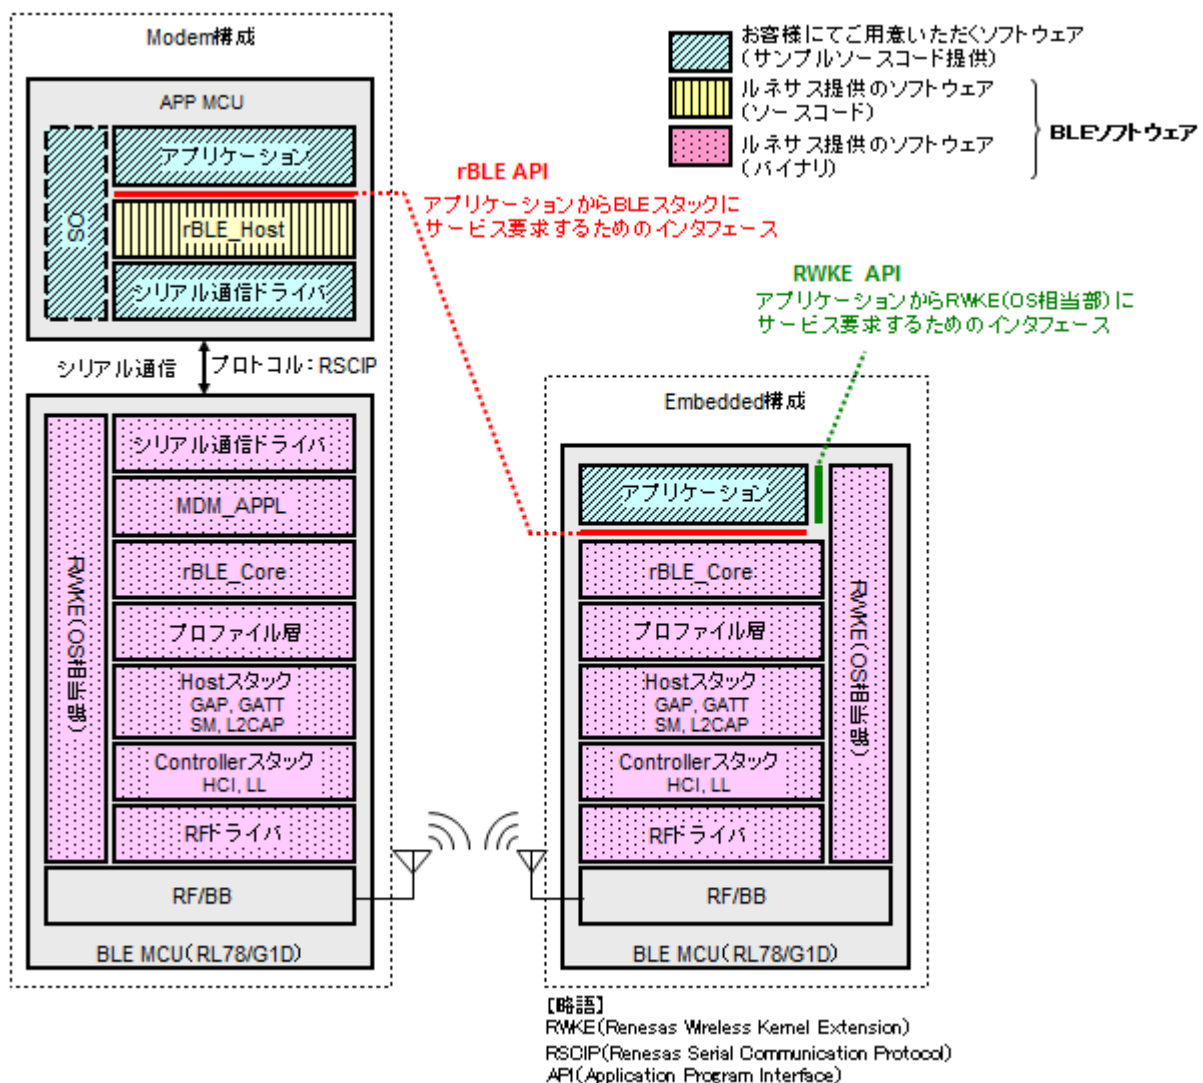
Modem構成

APP MCU

OS

アプリケーション

rBLE_Host

シリアル通信ドライバ

シリアル通信

プロトコル：RSCIP

RWKE（OS相当部）

シリアル通信ドライバ

MDM_APPL

rBLE_Core

プロファイル層

Hostスタック
GAP, GATT
SM, L2CAP

Controllerスタック
HCI, LL

RFドライバ

RF/BB

BLE MCU（RL78/G1D）

お客様にてご用意いただくソフトウェア
（サンプルソースコード提供）

ルネサス提供のソフトウェア
（ソースコード）

ルネサス提供のソフトウェア
（バイナリ）

BLEソフトウェア

rBLE API
アプリケーションからBLEスタックに
サービス要求するためのインタフェース

RWKE API
アプリケーションからRWKE(OS相当部)に
サービス要求するためのインタフェース

Embedded構成

アプリケーション

rBLE_Core

プロファイル層

Hostスタック
GAP, GATT
SM, L2CAP

Controllerスタック
HCI, LL

RFドライバ

RWKE（OS相当部）

RF/BB

BLE MCU（RL78/G1D）

【略語】
RWKE（Renesas Wireless Kernel Extension）
RSCIP（Renesas Serial Communication Protocol）
API（Application Program Interface）